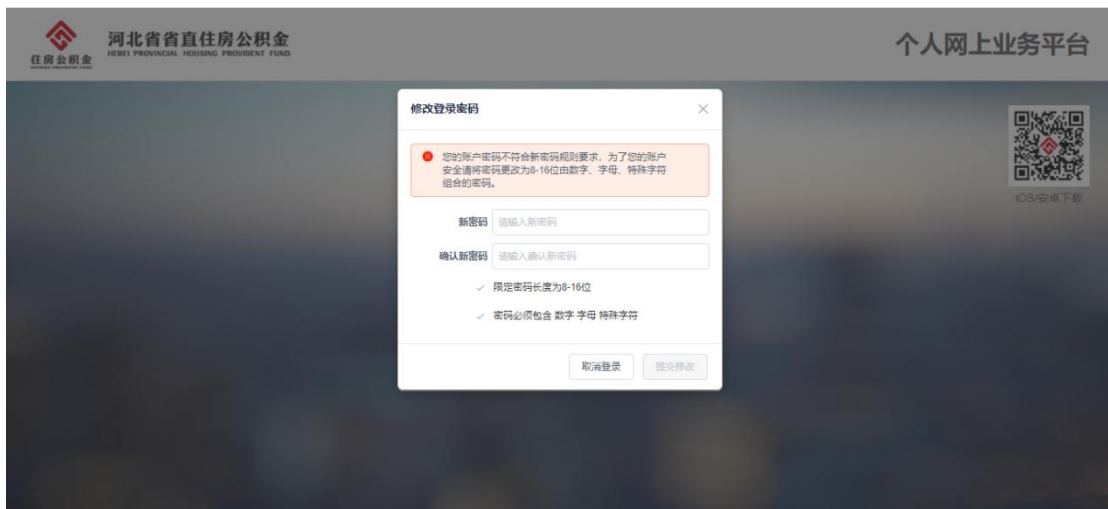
住房公积金

河北省省直住房公积金
HEBEI PROVINCIAL HOUSING PROVIDENT FUND

个人网上业务平台

修改登录密码

您的账户密码不符合新密码规则要求，为了您的账户安全请将密码更改为8-16位由数字、字母、特殊字符组合的密码。

新密码 请输入新密码

确认新密码 请输入确认新密码

✓ 限定密码长度为8-16位

✓ 密码必须包含 数字 字母 特殊字符

取消登录 提交修改

iOS/安卓下载